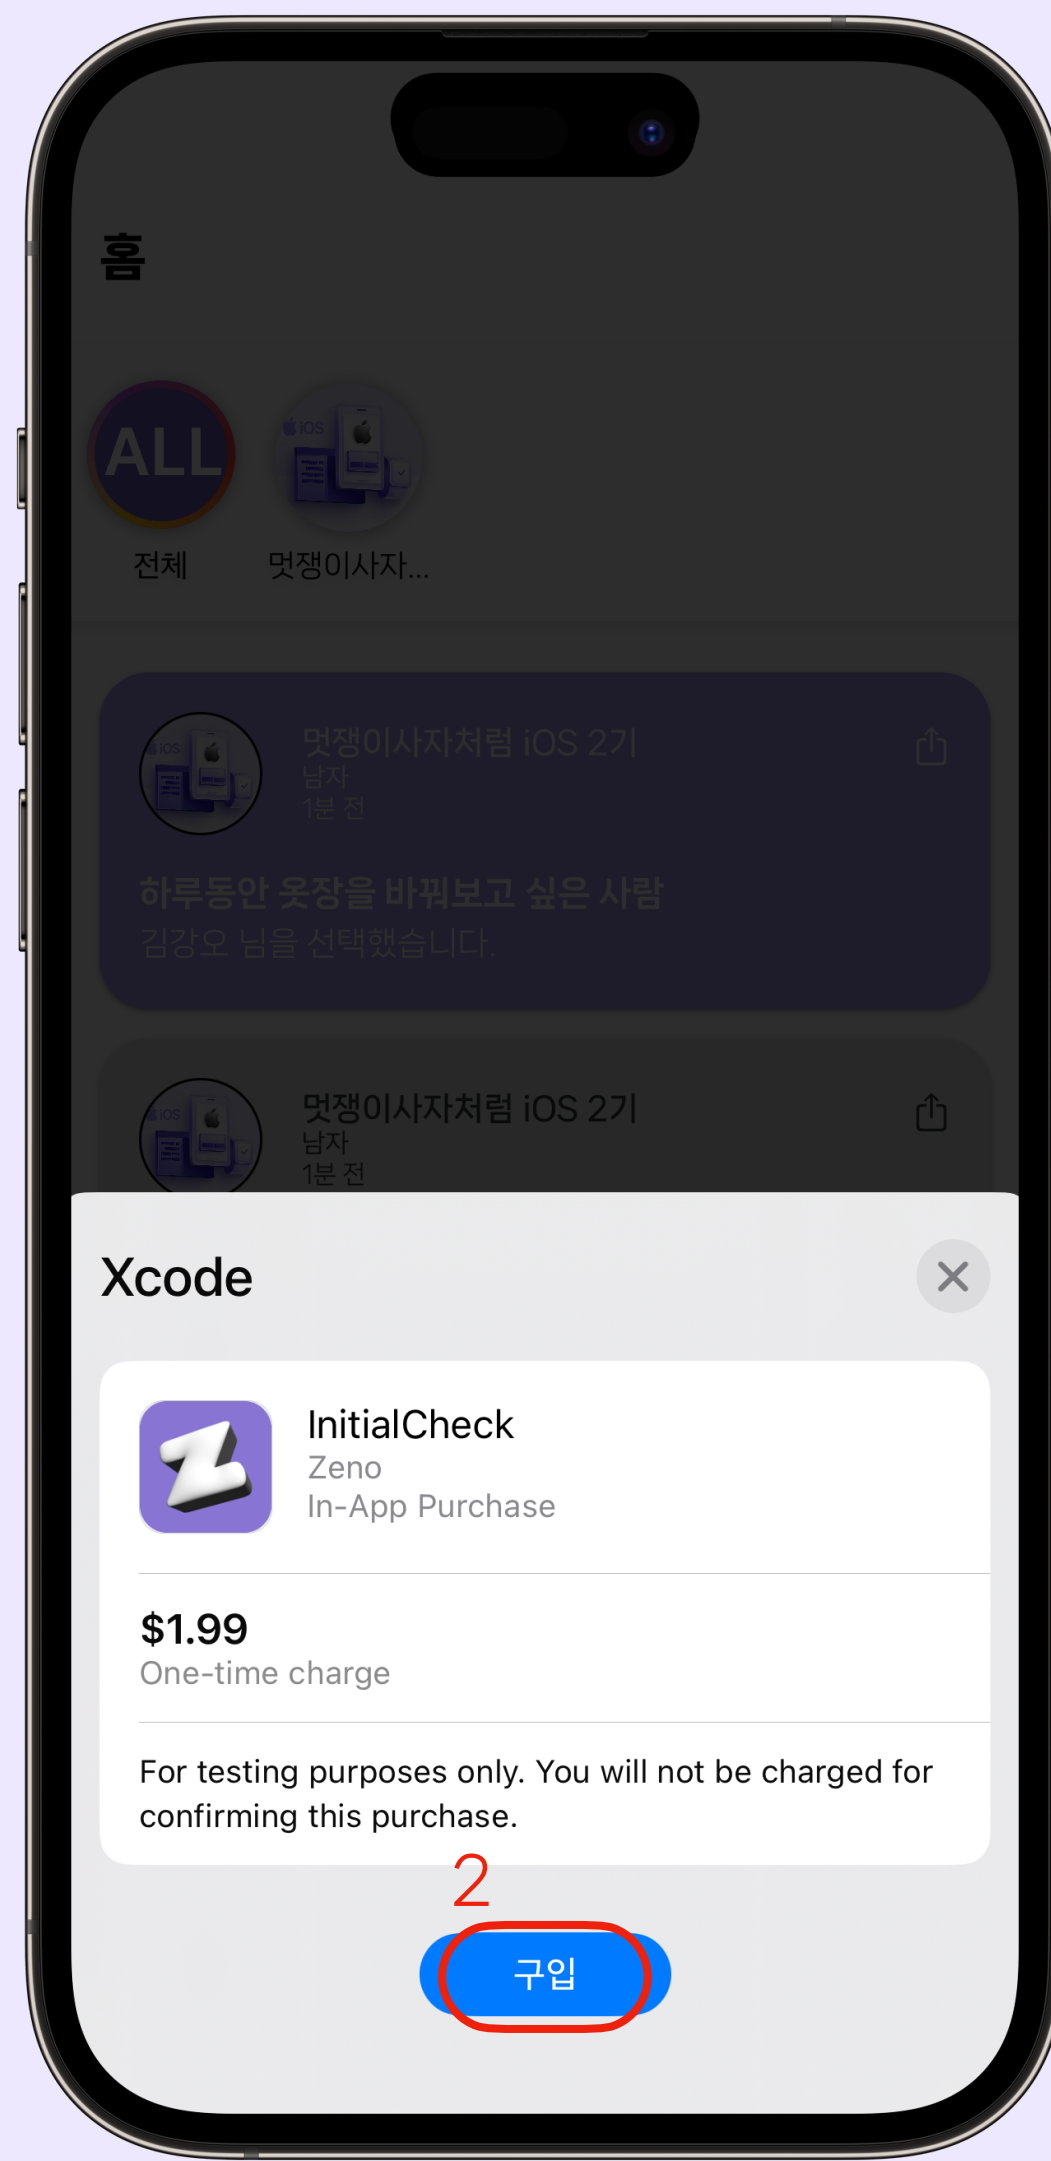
홈

ALL
전체

iOS
멋쟁이사자...

iOS
멋쟁이사자처럼 iOS 2기
남자
1분 전

하루동안 옷장을 바꿔보고 싶은 사람
김강오 님을 선택했습니다.

iOS
멋쟁이사자처럼 iOS 2기
남자
1분 전

Xcode

InitialCheck
Zeno
In-App Purchase

$1.99
One-time charge

For testing purposes only. You will not be charged for confirming this purchase.

2

구입